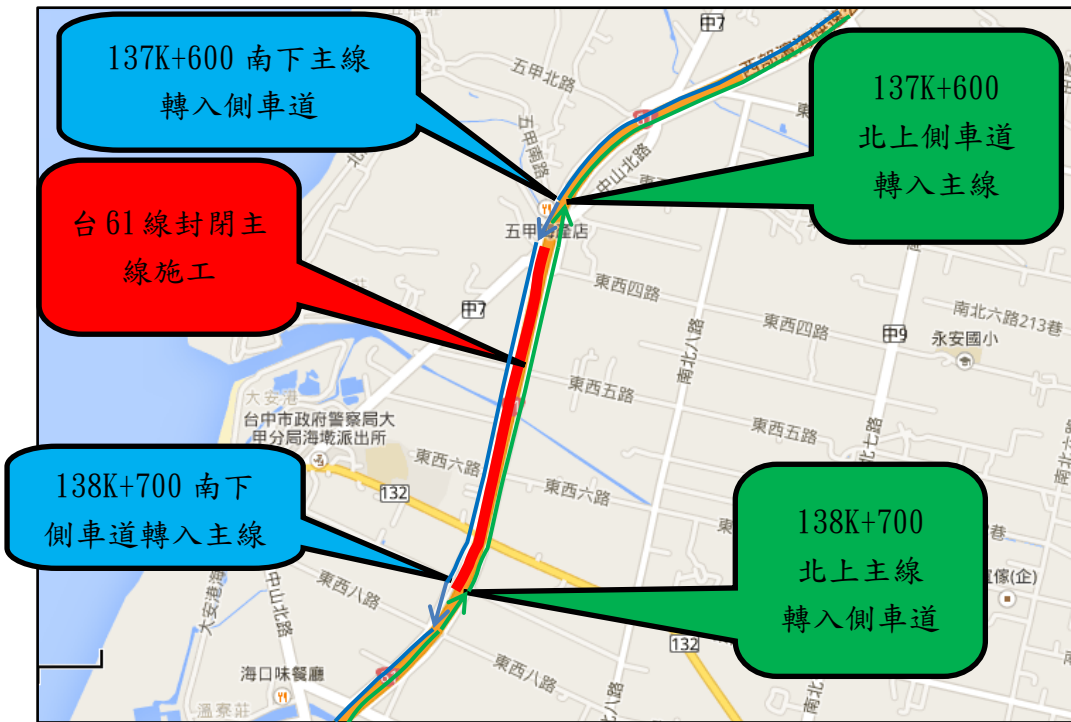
137K+600 南下主線轉入側車道

137K+600 北上側車道轉入主線

台61線封閉主線施工

138K+700 南下側車道轉入主線

138K+700 北上主線轉入側車道

甲7
五甲北路
五甲南路
中山北路
五甲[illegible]店
東西四路
甲7
南北八路
東西四路
甲9
南北六路213巷
永安國小
大安港
台中市政府警察局大甲分局海墘派出所
東西五路
東西五路
南北七路
東西六路
東西六路
132
東西八路
中山北路
大安港路
132
海口味餐廳
東西八路
南北八路
溫寮莊
像(企)